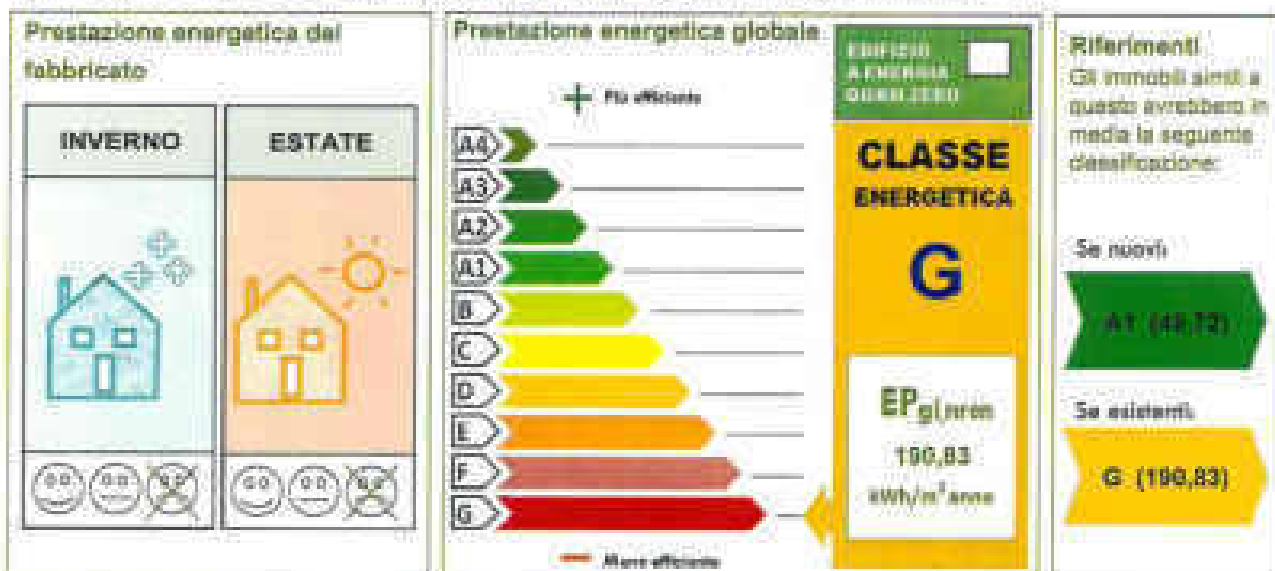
Prestazione energetica del fabbricato

INVERNO

ESTATE

Prestazione energetica globale

EDIFICIO A ENERGIA QUASI ZERO

+ Più efficiente

A4
A3
A2
A1
B
C
D
E
F
G

− Meno efficiente

CLASSE ENERGETICA

G

$EP_{gl,nren}$

190,83

kWh/m$^2$anno

Riferimenti

Gli immobili simili a questo avrebbero in media la seguente classificazione:

Se nuovi

A1 (48,12)

Se esistenti

G (190,83)